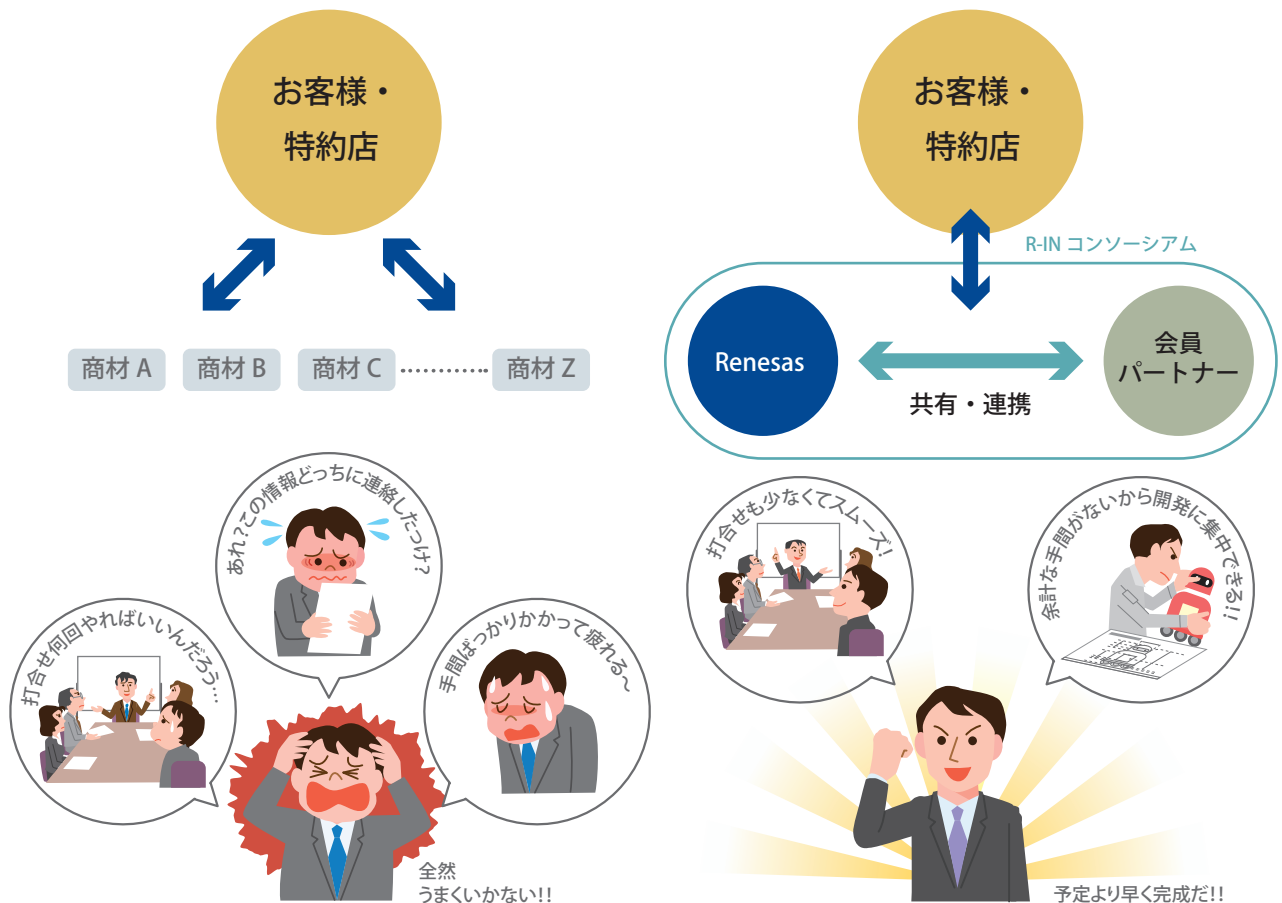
お客様・
特約店

商材 A
商材 B
商材 C
商材 Z

あれ?この情報どっちに連絡したっけ?

打合せ何回やればいいんだろう…

手間ばっかりかかって疲れる〜

全然
うまくいかない!!

お客様・
特約店

R-IN コンソーシアム

Renesas

共有・連携

会員
パートナー

打合せも少なくてスムーズ!

余計な手間がないから開発に集中できる!

予定より早く完成だ!!